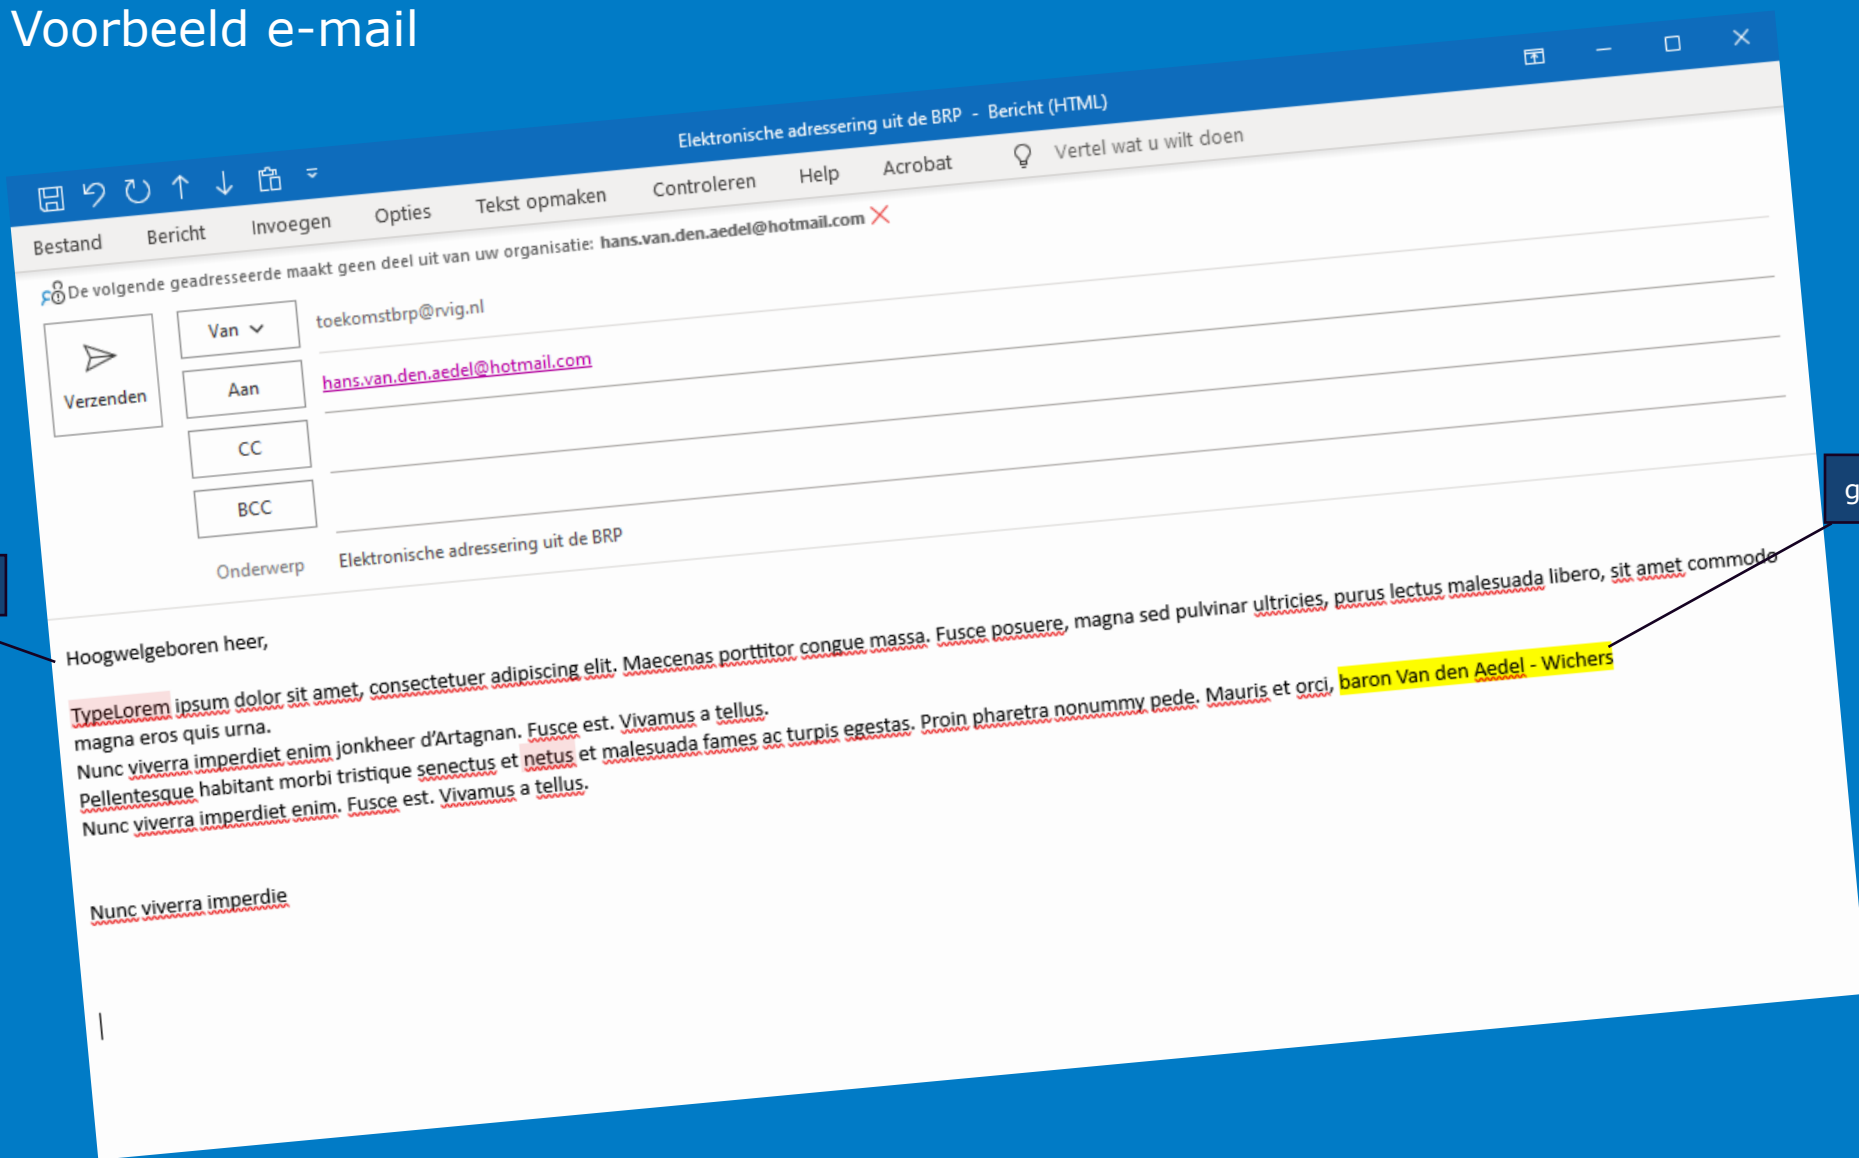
Voorbeeld e-mail

Elektronische adressering uit de BRP - Bericht (HTML)

Bestand Bericht Invoegen Opties Tekst opmaken Controleren Help Acrobat Vertel wat u wilt doen

De volgende geadresseerde maakt geen deel uit van uw organisatie: hans.van.den.aedel@hotmail.com

Verzenden

Van toekomstbrp@rvig.nl

Aan hans.van.den.aedel@hotmail.com

CC

BCC

Onderwerp Elektronische adressering uit de BRP

Hoogwelgeboren heer,

TypeLorem ipsum dolor sit amet, consectetuer adipiscing elit. Maecenas porttitor congue massa. Fusce posuere, magna sed pulvinar ultricies, purus lectus malesuada libero, sit amet commodo magna eros quis urna.
Nunc viverra imperdiet enim jonkheer d'Artagnan. Fusce est. Vivamus a tellus.
Pellentesque habitant morbi tristique senectus et netus et malesuada fames ac turpis egestas. Proin pharetra nonummy pede. Mauris et orci, baron Van den Aedel - Wichers
Nunc viverra imperdiet enim. Fusce est. Vivamus a tellus.

Nunc viverra imperdie

g